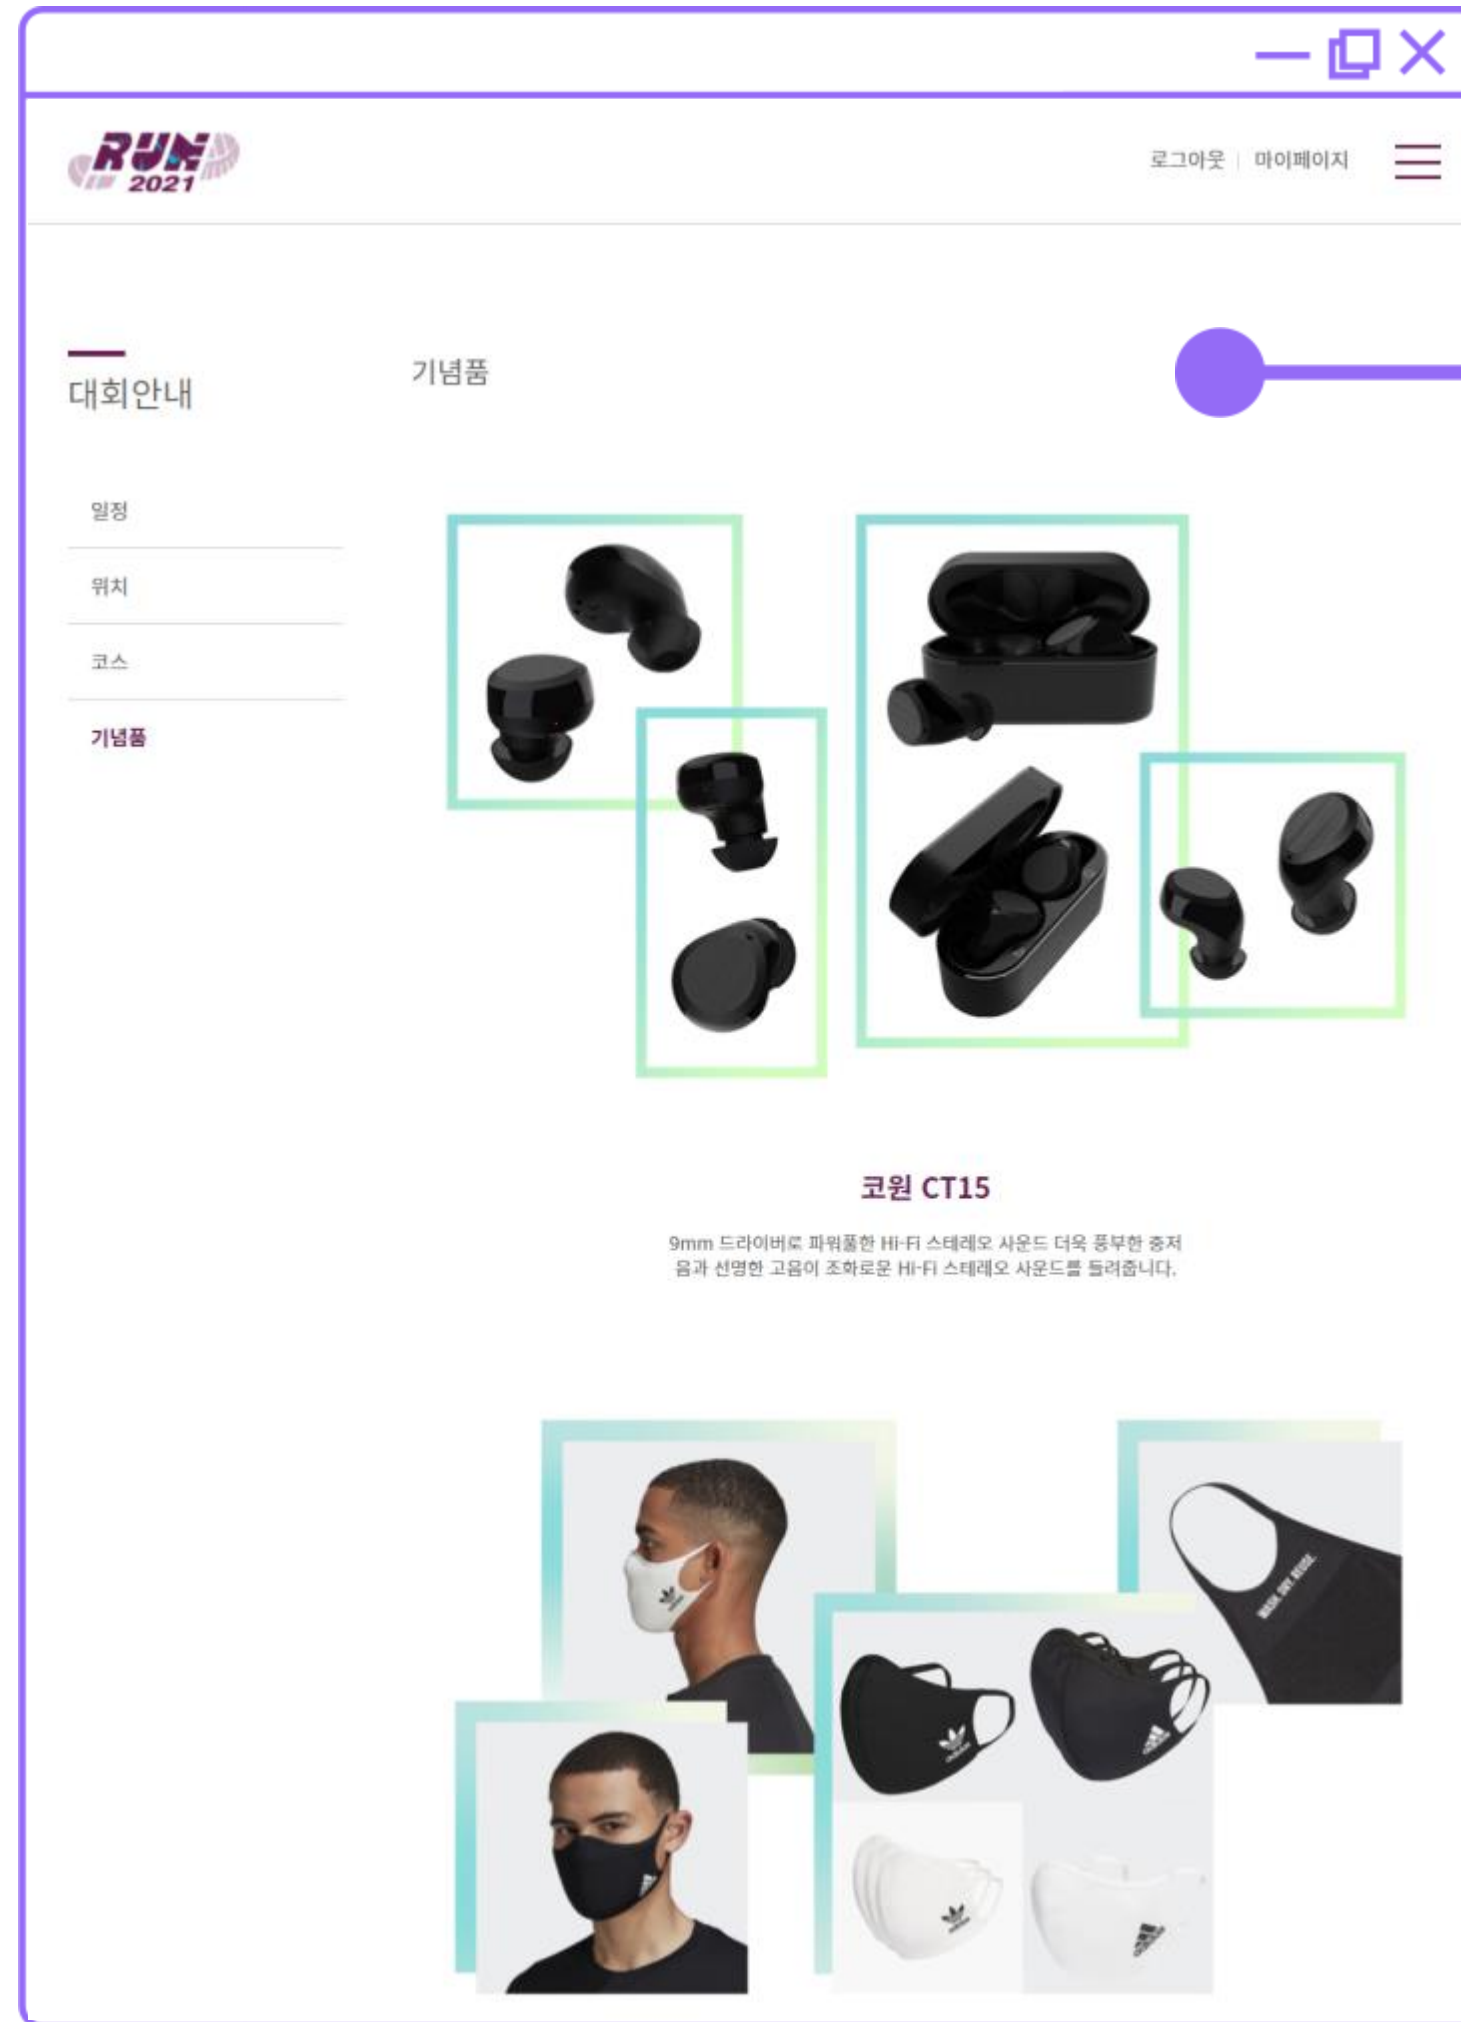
RUN 2021

로그아웃 | 마이페이지

대회안내

일정

위치

코스

기념품

기념품

코원 CT15

9mm 드라이버로 파워풀한 Hi-Fi 스테레오 사운드 더욱 풍부한 중저음과 선명한 고음이 조화로운 Hi-Fi 스테레오 사운드를 들려줍니다.

WASH. DRY. REUSE.